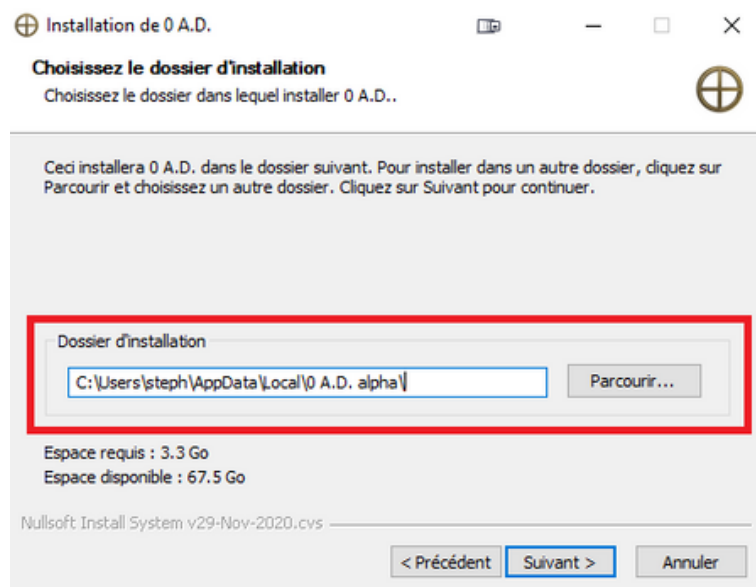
Installation de 0 A.D.

Choisissez le dossier d'installation

Choisissez le dossier dans lequel installer 0 A.D..

Ceci installera 0 A.D. dans le dossier suivant. Pour installer dans un autre dossier, cliquez sur Parcourir et choisissez un autre dossier. Cliquez sur Suivant pour continuer.

Dossier d'installation

C:\Users\steph\AppData\Local\0 A.D. alpha\

Parcourir...

Espace requis : 3.3 Go

Espace disponible : 67.5 Go

Nullsoft Install System v29-Nov-2020.cvs

< Précédent

Suivant >

Annuler